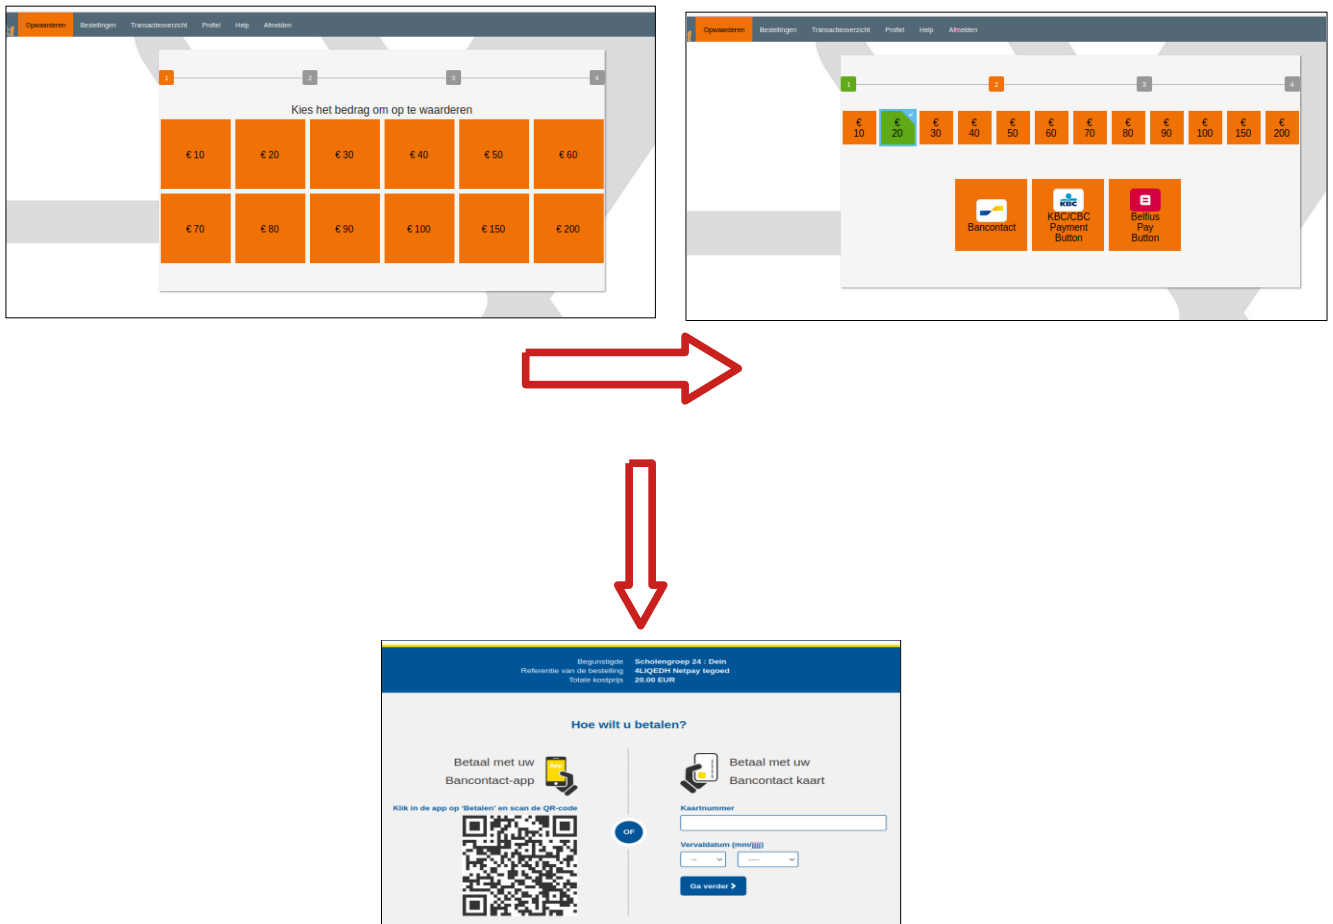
Opwaarderen Bestellingen Transactieoverzicht Profiel Help Afmelden

1 2 3 4

Kies het bedrag om op te waarderen

| € 10 | € 20 | € 30 | € 40 | € 50 | € 60 |
|---|---|---|---|---|---|
| € 70 | € 80 | € 90 | € 100 | € 150 | € 200 |

Opwaarderen Bestellingen Transactieoverzicht Profiel Help Afmelden

1 2 3 4

€ 10 € 20 € 30 € 40 € 50 € 60 € 70 € 80 € 90 € 100 € 150 € 200

Bancontact

KBC
KBC/CBC Payment Button

Belfius Pay Button

Begunstigde Scholengroep 24 : Dein
Referentie van de bestelling 4LIQEDH Netpay tegoed
Totale kostprijs 20.00 EUR

Hoe wilt u betalen?

Betaal met uw Bancontact-app

Klik in de app op 'Betalen' en scan de QR-code

OF

Betaal met uw Bancontact kaart

Kaartnummer

Vervaldatum (mm/jjjj)

-- ----

Ga verder